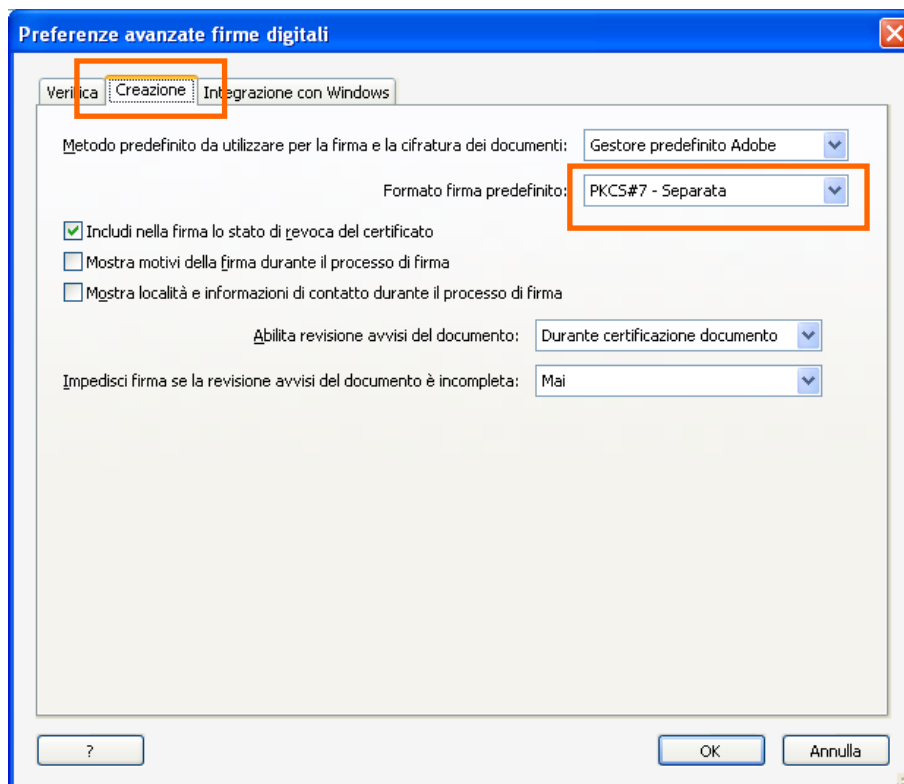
Preferenze avanzate firme digitali

Verifica | Creazione | Integrazione con Windows

Metodo predefinito da utilizzare per la firma e la cifratura dei documenti: Gestore predefinito Adobe

Formato firma predefinito: PKCS#7 - Separata

Includi nella firma lo stato di revoca del certificato

Mostra motivi della firma durante il processo di firma

Mostra località e informazioni di contatto durante il processo di firma

Abilita revisione avvisi del documento: Durante certificazione documento

Impedisci firma se la revisione avvisi del documento è incompleta: Mai

?

OK

Annulla